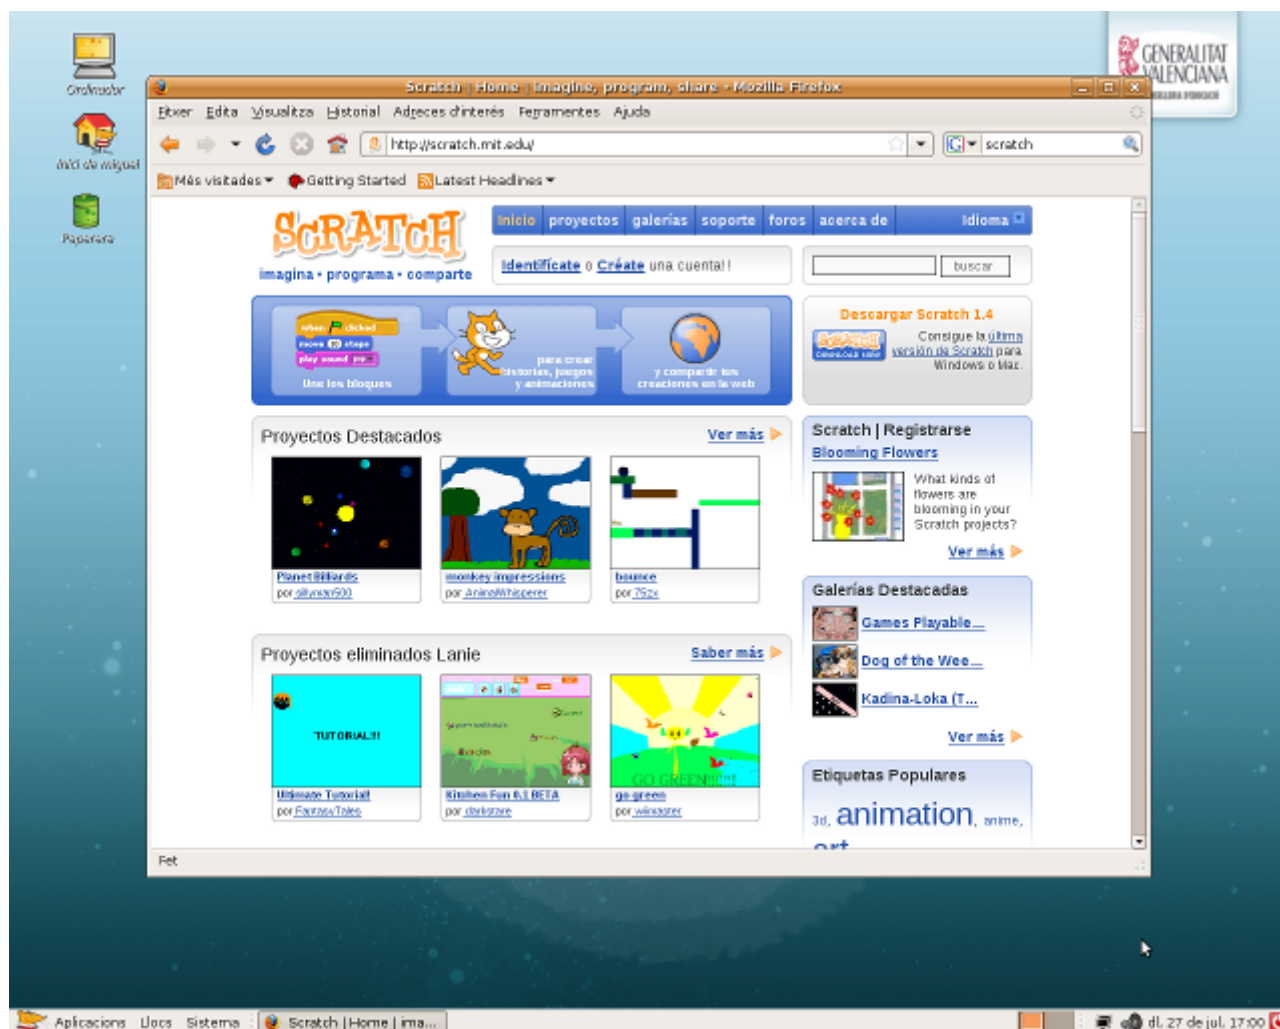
Ordinador

Inici de miguel

Paperera

GENERALITAT VALENCIANA

Scratch | Home | imagine, program, share - Mozilla Firefox

Fitxer Edita Visualitza Historial Adreces d'interés Ferramentes Ajuda

http://scratch.mit.edu/

scratch

Més visitades Getting Started Latest Headlines

SCRATCH
imagina • programa • comparte

Inicio proyectos galerías soporte foros acerca de Idioma

Identifícate o Créate una cuenta!!

buscar

when clicked
move 10 steps
play sound
Une los bloques

para crear historias, juegos y animaciones

y compartir tus creaciones en la web

Descargar Scratch 1.4
Consigue la última versión de Scratch para Windows o Mac.

Proyectos Destacados Ver más

Planet Billiards
por sillyman500

monkey impressions
por AnimalWhisperer

bounce
por 752x

Scratch | Registrarse
Blooming Flowers
What kinds of flowers are blooming in your Scratch projects?
Ver más

Galerías Destacadas
Games Playable...
Dog of the Wee...
Kadina-Loka (T...
Ver más

Proyectos eliminados Lanie Saber más

TUTORIAL!!!
Ultimate Tutorial!
por FantasyTales

Kitchen Fun 0.1 BETA
por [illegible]

go green
por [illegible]

GO GREEN!!!!

Etiquetas Populares
3d, animation, anime, art

Fet

Aplicacions Llocs Sistema Scratch | Home | ima...

dl. 27 de jul. 17:00